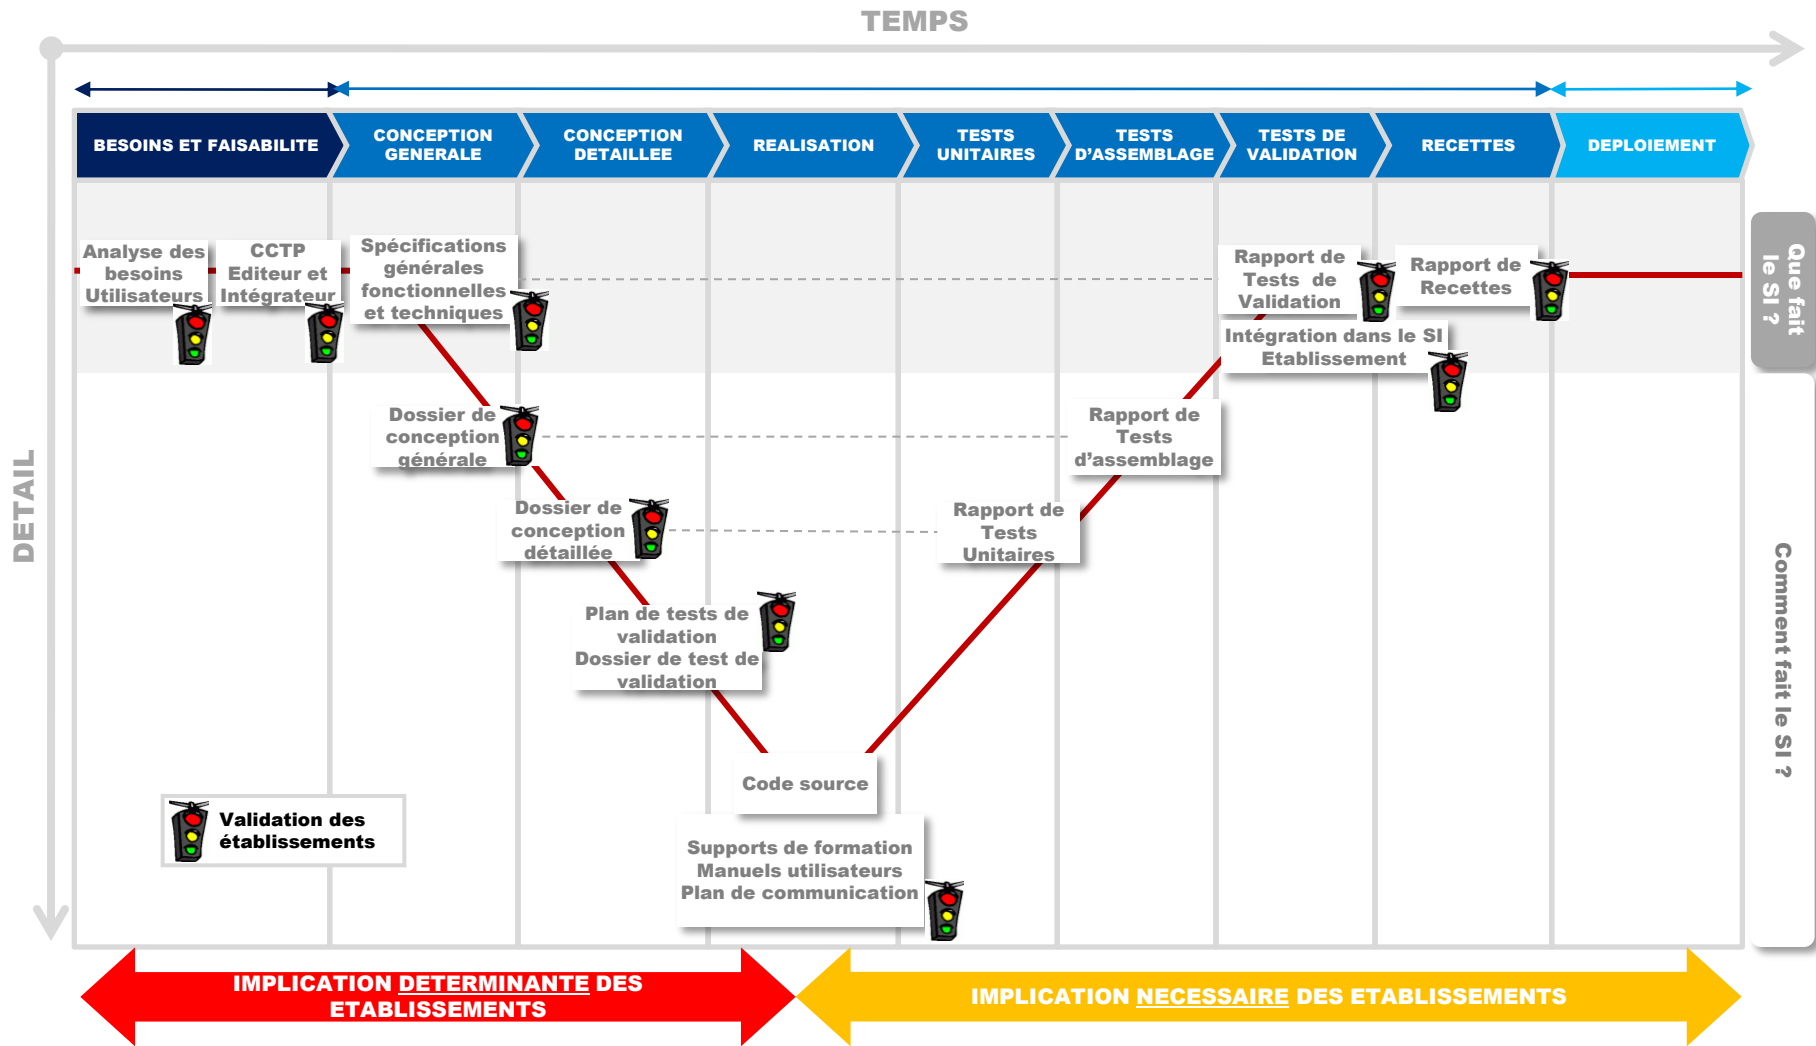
TEMPS

DETAIL

BESOINS ET FAISABILITE

CONCEPTION GENERALE

CONCEPTION DETAILLEE

REALISATION

TESTS UNITAIRES

TESTS D'ASSEMBLAGE

TESTS DE VALIDATION

RECETTES

DEPLOIEMENT

Analyse des besoins Utilisateurs

CCTP Editeur et Intégrateur

Spécifications générales fonctionnelles et techniques

Rapport de Tests de Validation

Rapport de Recettes

Intégration dans le SI Etablissement

Dossier de conception générale

Rapport de Tests d'assemblage

Dossier de conception détaillée

Rapport de Tests Unitaires

Plan de tests de validation Dossier de test de validation

Code source

Supports de formation Manuels utilisateurs Plan de communication

Validation des établissements

Que fait le SI ?

Comment fait le SI ?

IMPLICATION DETERMINANTE DES ETABLISSEMENTS

IMPLICATION NECESSAIRE DES ETABLISSEMENTS